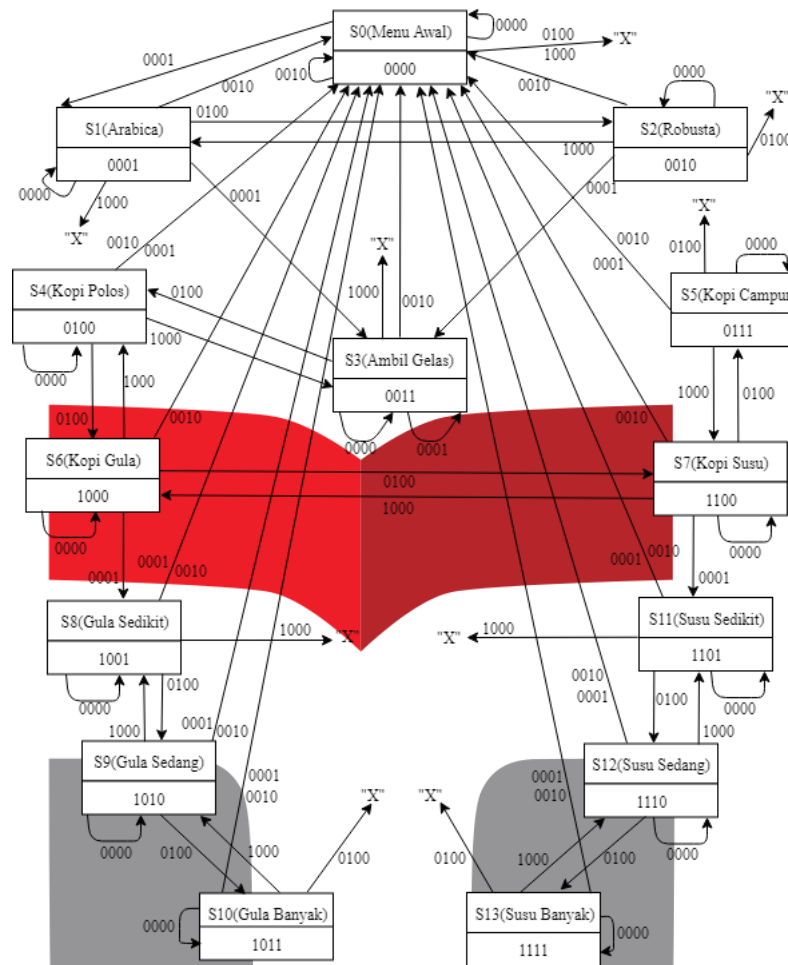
S0(Menu Awal)
0000
0000
0100
"X"
1000
0001
0010
0010
0010
S1(Arabica)
0001
0100
S2(Robusta)
0010
0000
"X"
0100
1000
0000
1000
"X"
0001
0001
0010
0001
"X"
0010
0001
0100
0000
S4(Kopi Polos)
0100
0100
1000
1000
0010
S3(Ambil Gelas)
0011
S5(Kopi Campur)
0111
0000
1000
0100
1000
0000
0001
0100
0010
0010
S6(Kopi Gula)
1000
0100
1000
S7(Kopi Susu)
1100
0000
0000
0001
0010
0001
0010
0001
S8(Gula Sedikit)
1001
1000
"X"
"X"
1000
S11(Susu Sedikit)
1101
0000
0100
0010
0001
0100
0000
1000
0001
0010
S9(Gula Sedang)
1010
0001
0010
"X"
"X"
0001
0010
S12(Susu Sedang)
1110
1000
0000
0100
1000
0100
1000
0100
0100
0000
0000
S10(Gula Banyak)
1011
S13(Susu Banyak)
1111
0000